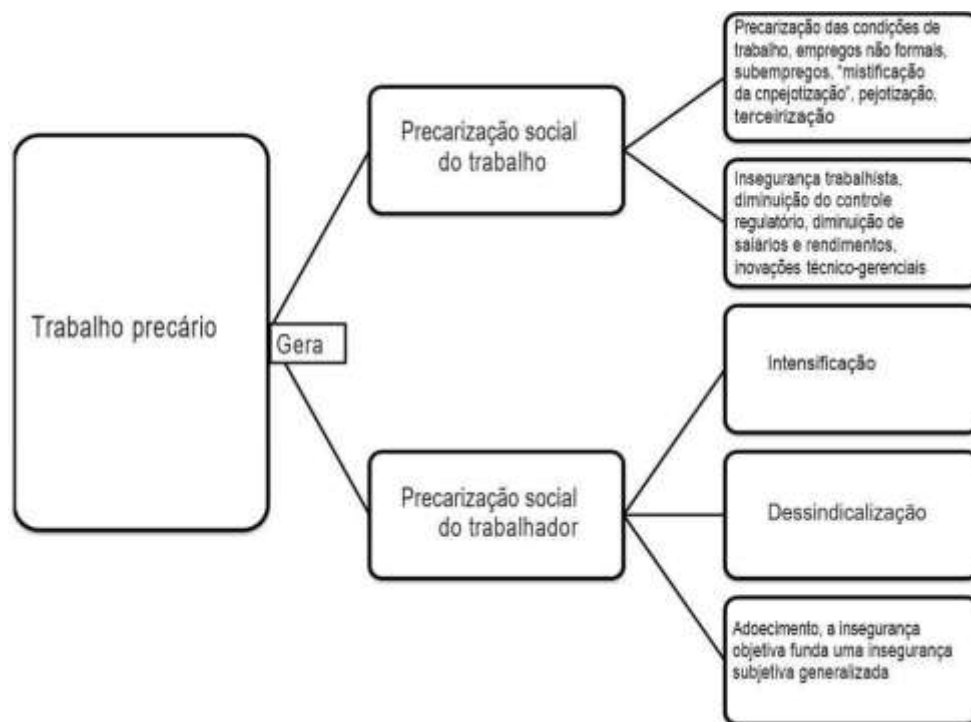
Trabalho precário

Gera

Precarização social do trabalho

Precarização das condições de trabalho, empregos não formais, subempregos, "mistificação da cnpejotização", pejotização, terceirização

Insegurança trabalhista, diminuição do controle regulatório, diminuição de salários e rendimentos, inovações técnico-gerenciais

Precarização social do trabalhador

Intensificação

Dessindicalização

Adoecimento, a insegurança objetiva funda uma insegurança subjetiva generalizada